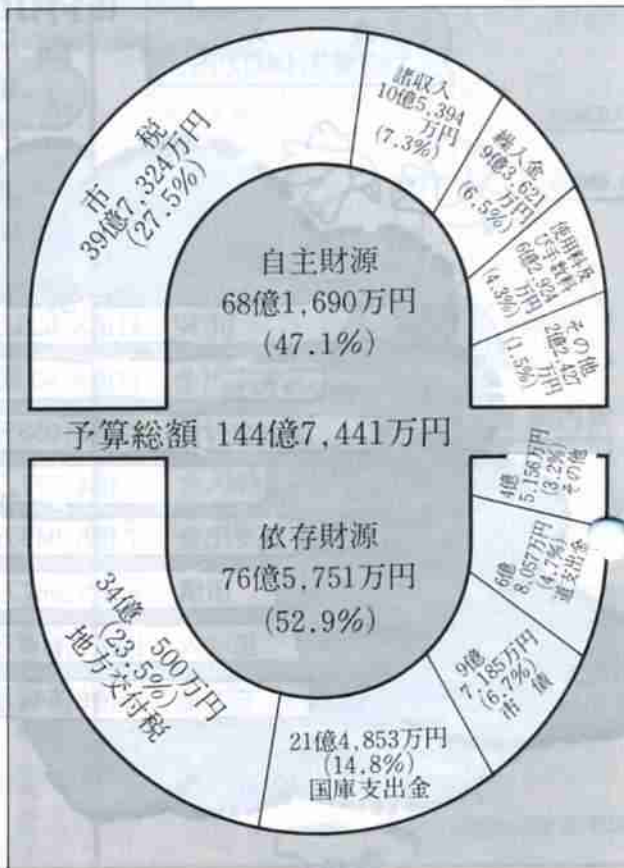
市税
39億7,324万円
(27.5%)

諸収入
10億5,394万円
(7.3%)

繰入金
9億3,621万円
(6.5%)

使用料及び手数料
6億2,924万円
(4.3%)

その他
2億2,427万円
(1.5%)

自主財源
68億1,690万円
(47.1%)

予算総額 144億7,441万円

依存財源
76億5,751万円
(52.9%)

その他
4億5,156万円
(3.2%)

県支出金
6億8,057万円
(4.7%)

市債
9億7,185万円
(6.7%)

国庫支出金
21億4,853万円
(14.8%)

地方交付税
34億500万円
(23.5%)